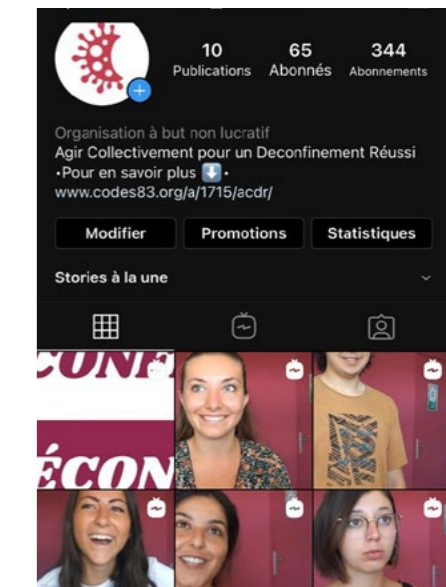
10
Publications

65
Abonnés

344
Abonnements

Organisation à but non lucratif
Agir Collectivement pour un Deconfinement Réussi
•Pour en savoir plus ⬇️•
www.codes83.org/a/1715/acdr/

Modifier | Promotions | Statistiques

Stories à la une

CONF

ÉCON